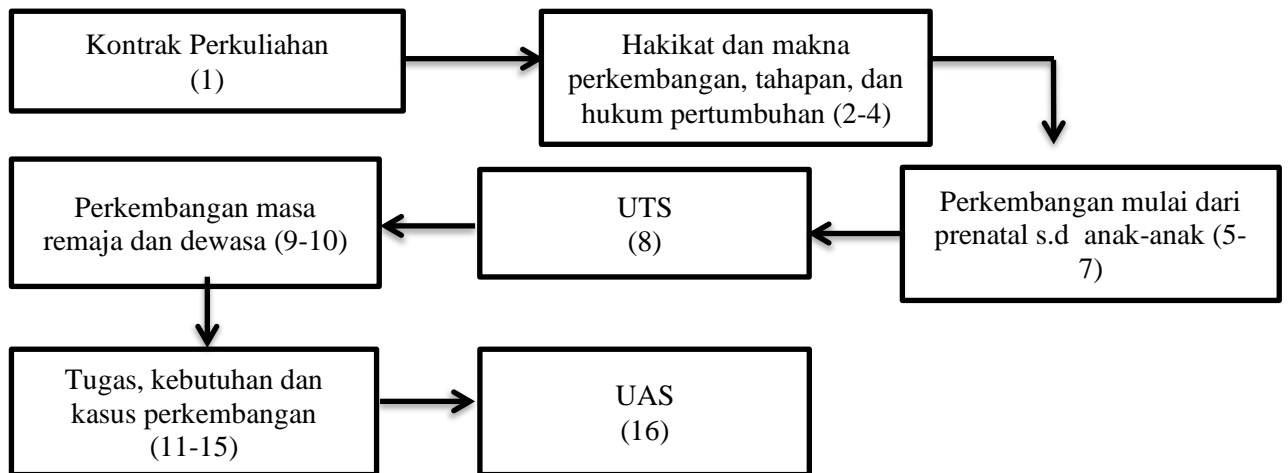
Kontrak Perkuliahan (1)

Hakikat dan makna perkembangan, tahapan, dan hukum pertumbuhan (2-4)

Perkembangan mulai dari prenatal s.d anak-anak (5-7)

UTS (8)

Perkembangan masa remaja dan dewasa (9-10)

Tugas, kebutuhan dan kasus perkembangan (11-15)

UAS (16)